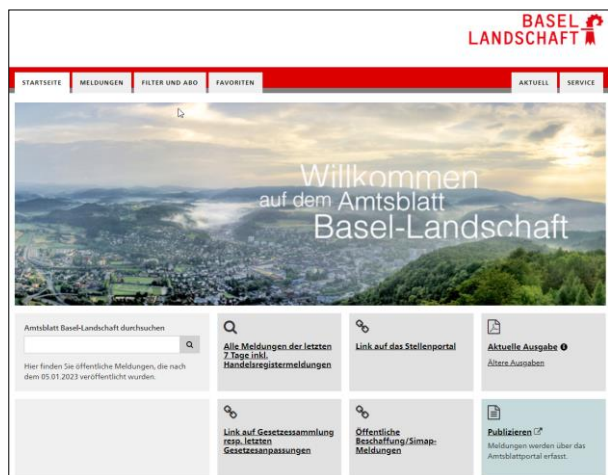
BASEL LANDSCHAFT

STARTSEITE MELDUNGEN FILTER UND ABO FAVORITEN AKTUELL SERVICE

Willkommen auf dem Amtsblatt Basel-Landschaft

Amtsblatt Basel-Landschaft durchsuchen

Hier finden Sie öffentliche Meldungen, die nach dem 05.01.2023 veröffentlicht wurden.

Alle Meldungen der letzten 7 Tage inkl. Handelsregistermeldungen

Link auf das Stellenportal

Aktuelle Ausgabe

Ältere Ausgaben

Link auf Gesetzessammlung resp. letzten Gesetzesanpassungen

Öffentliche Beschaffung/Simap-Meldungen

Publizieren

Meldungen werden über das Amtsblattportal erfasst.